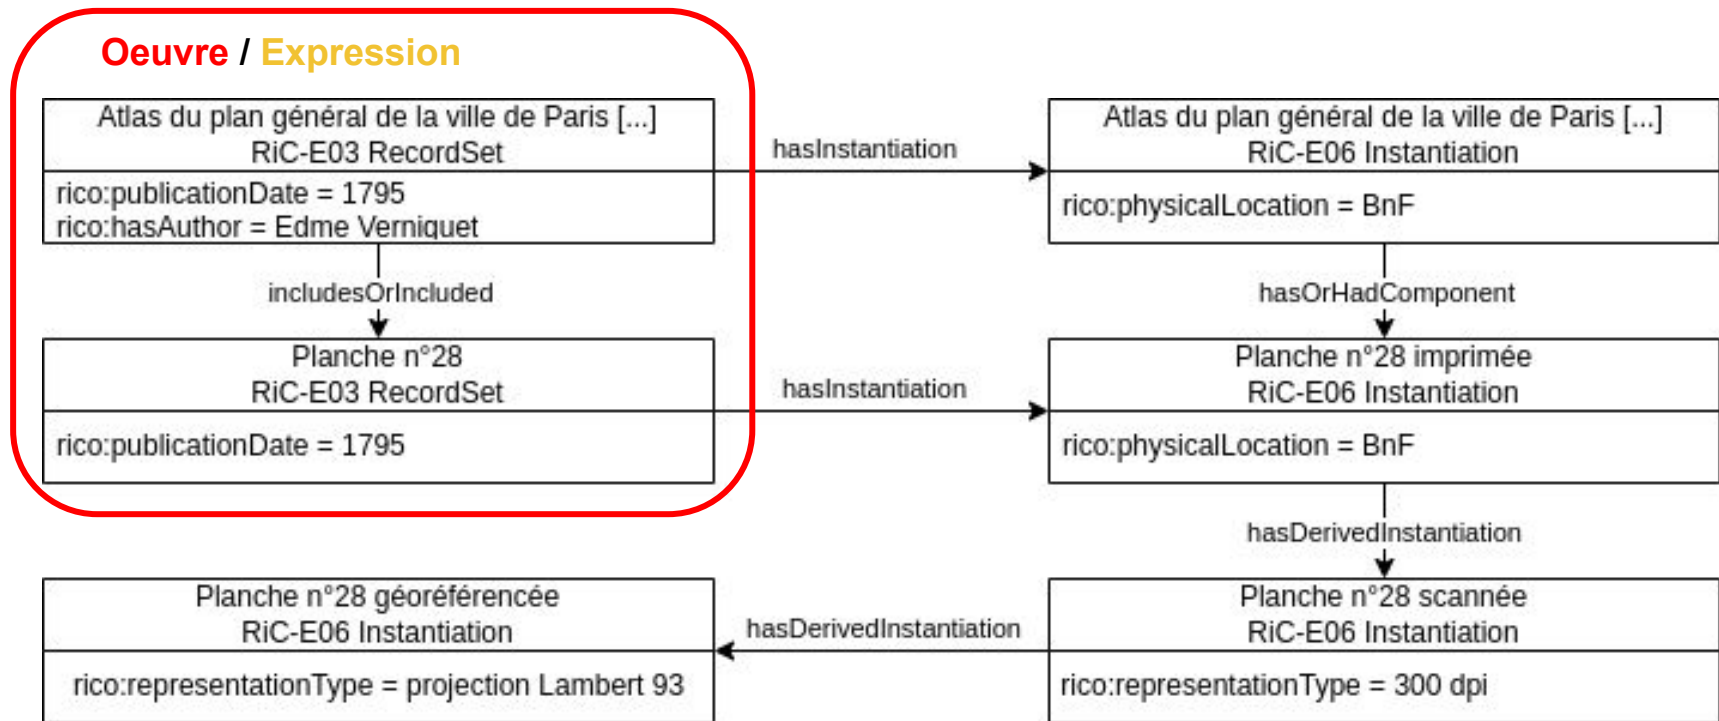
Oeuvre / Expression

Atlas du plan général de la ville de Paris [...]
RiC-E03 RecordSet

rico:publicationDate = 1795
rico:hasAuthor = Edme Verniquet

hasInstantiation

Atlas du plan général de la ville de Paris [...]
RiC-E06 Instantiation

rico:physicalLocation = BnF

includesOrIncluded

hasOrHadComponent

Planche n°28
RiC-E03 RecordSet

rico:publicationDate = 1795

hasInstantiation

Planche n°28 imprimée
RiC-E06 Instantiation

rico:physicalLocation = BnF

hasDerivedInstantiation

Planche n°28 géoréférencée
RiC-E06 Instantiation

rico:representationType = projection Lambert 93

hasDerivedInstantiation

Planche n°28 scannée
RiC-E06 Instantiation

rico:representationType = 300 dpi